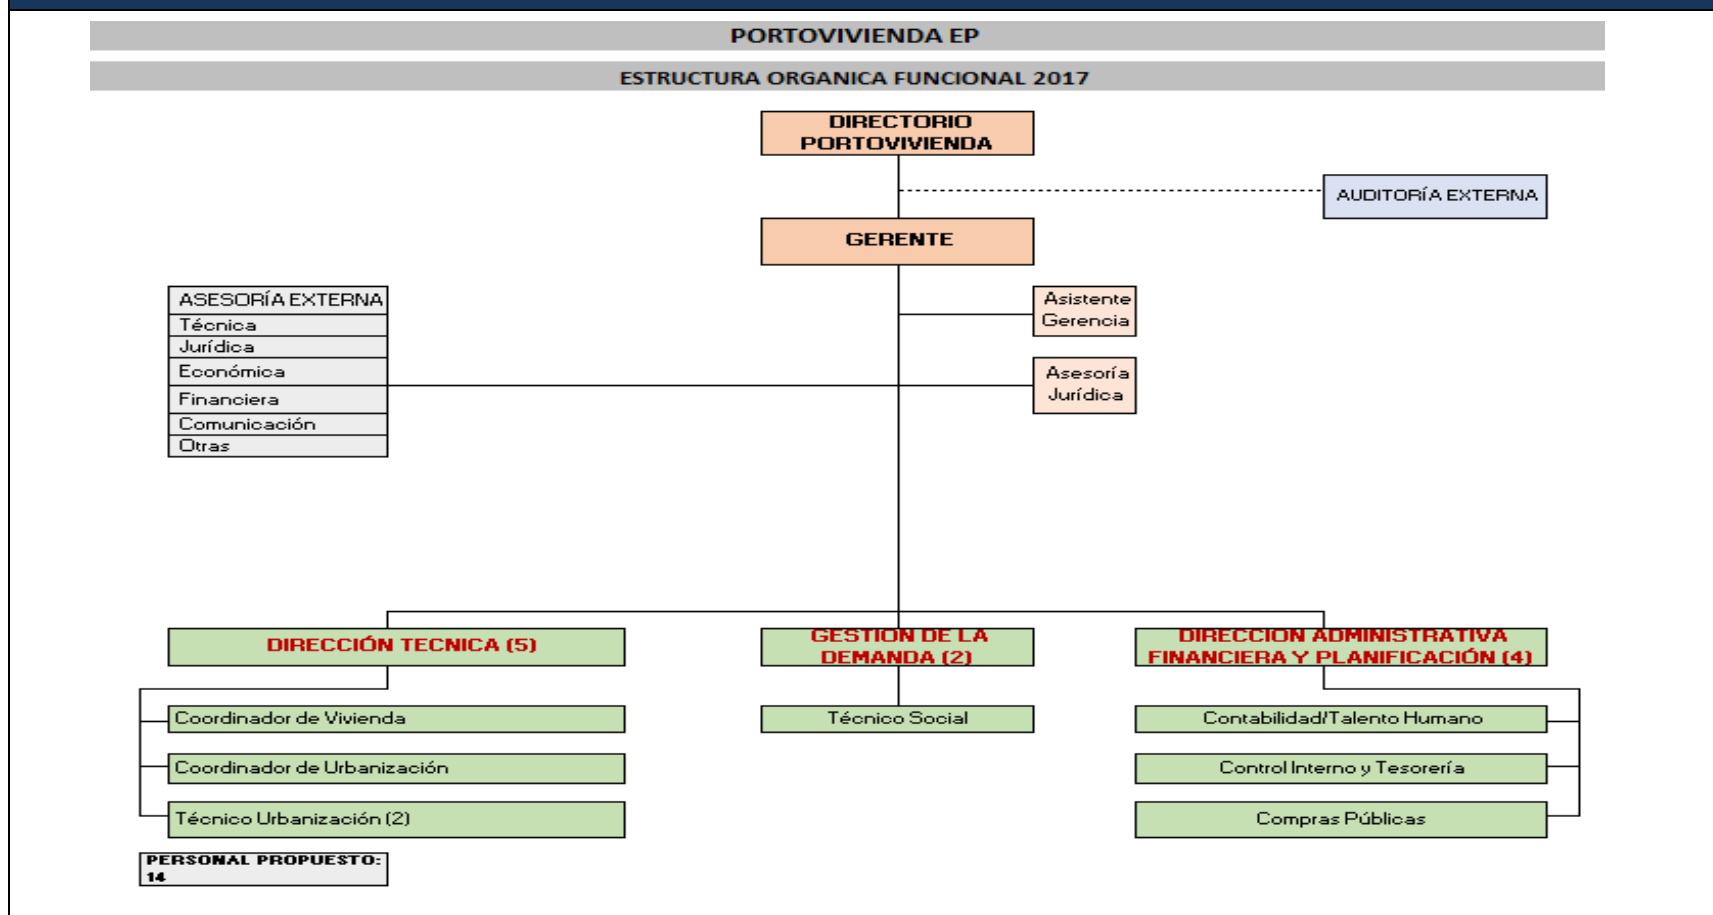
PORTOVIVIENDA EP

ESTRUCTURA ORGANICA FUNCIONAL 2017

DIRECTORIO PORTOVIVIENDA

AUDITORÍA EXTERNA

GERENTE

ASESORÍA EXTERNA
Técnica
Jurídica
Económica
Financiera
Comunicación
Otras

Asistente Gerencia

Asesoría Jurídica

DIRECCIÓN TECNICA (5)

GESTION DE LA DEMANDA (2)

DIRECCION ADMINISTRATIVA FINANCIERA Y PLANIFICACIÓN (4)

Coordinador de Vivienda

Coordinador de Urbanización

Técnico Urbanización (2)

Técnico Social

Contabilidad/Talento Humano

Control Interno y Tesorería

Compras Públicas

PERSONAL PROPUESTO: 14